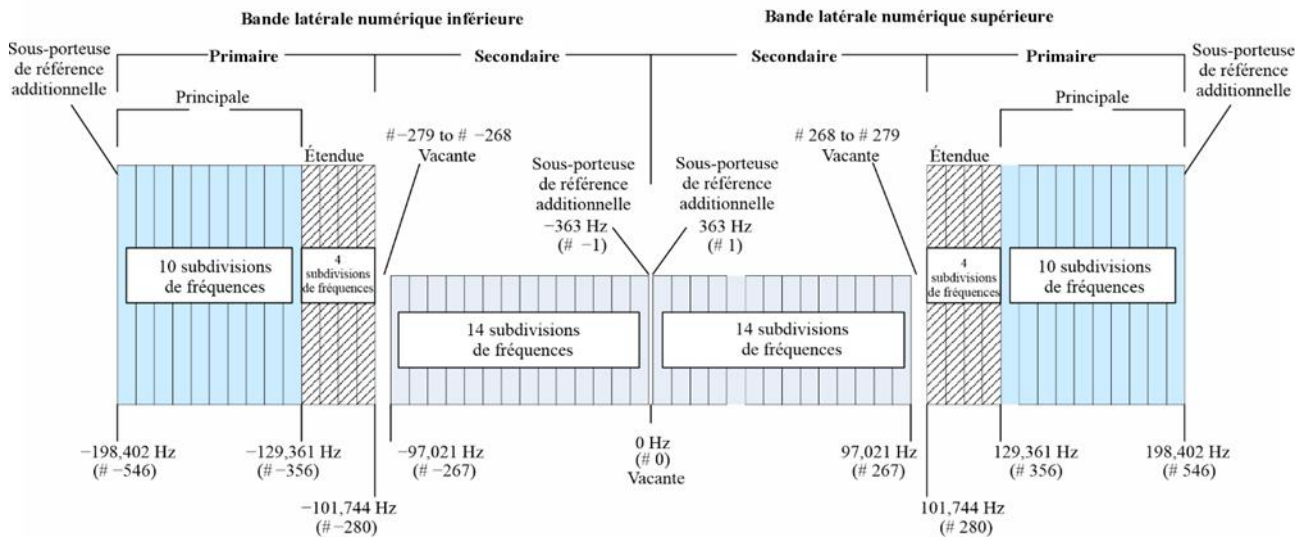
Bande latérale numérique inférieure

Bande latérale numérique supérieure

Sous-porteuse de référence additionnelle

Primaire

Secondaire

Secondaire

Primaire

Sous-porteuse de référence additionnelle

Principale

Principale

Étendue

#−279 to # −268 Vacante

Sous-porteuse de référence additionnelle −363 Hz (# −1)

Sous-porteuse de référence additionnelle 363 Hz (# 1)

# 268 to # 279 Vacante

Étendue

10 subdivisions de fréquences

4 subdivisions de fréquences

14 subdivisions de fréquences

14 subdivisions de fréquences

4 subdivisions de fréquences

10 subdivisions de fréquences

−198,402 Hz (# −546)

−129,361 Hz (# −356)

−101,744 Hz (# −280)

−97,021 Hz (# −267)

0 Hz (# 0) Vacante

97,021 Hz (# 267)

101,744 Hz (# 280)

129,361 Hz (# 356)

198,402 Hz (# 546)